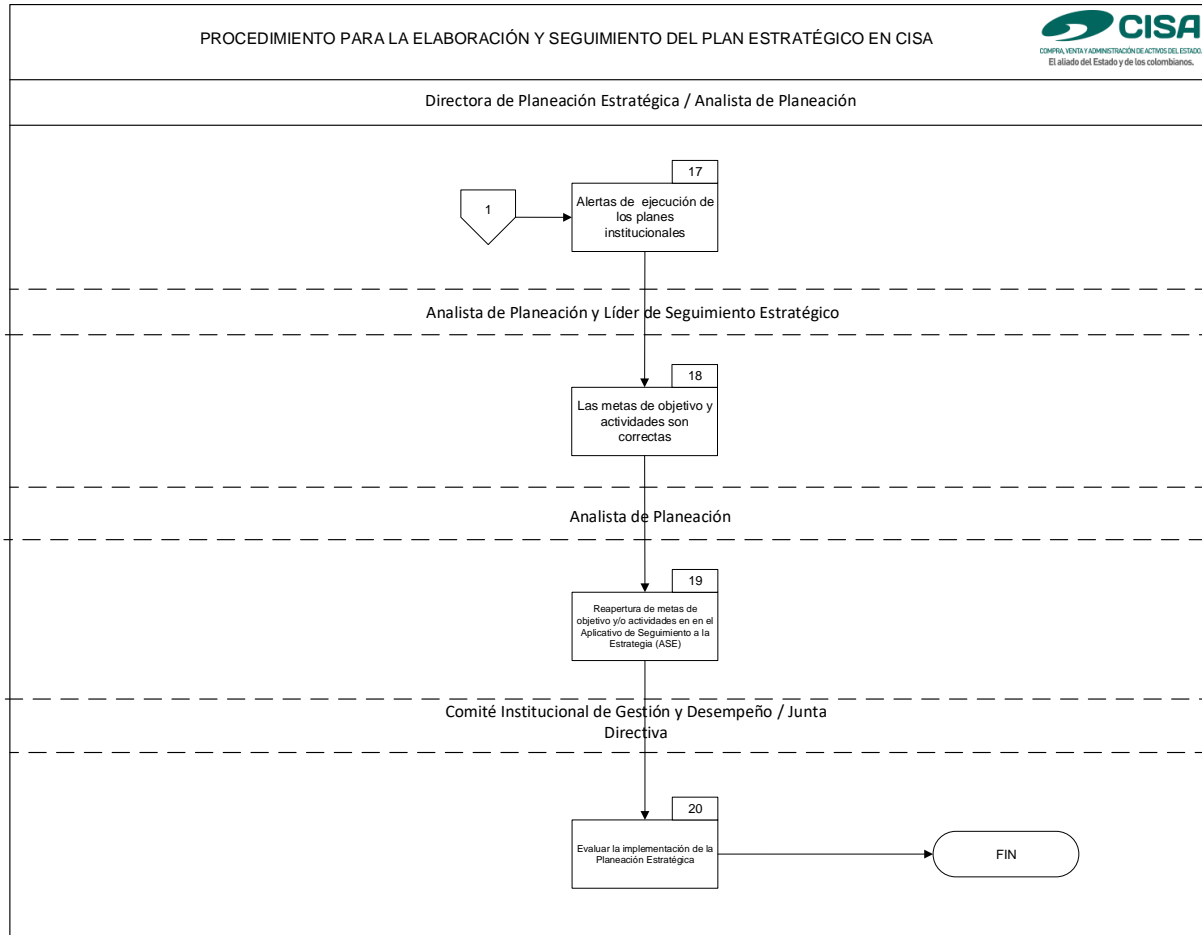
PROCEDIMIENTO PARA LA ELABORACIÓN Y SEGUIMIENTO DEL PLAN ESTRATÉGICO EN CISA

CISA
COMPRA, VENTA Y ADMINISTRACIÓN DE ACTIVOS DEL ESTADO.
El aliado del Estado y de los colombianos.

Directora de Planeación Estratégica / Analista de Planeación

1

17
Alertas de ejecución de los planes institucionales

Analista de Planeación y Líder de Seguimiento Estratégico

18
Las metas de objetivo y actividades son correctas

Analista de Planeación

19
Reapertura de metas de objetivo y/o actividades en en el Aplicativo de Seguimiento a la Estrategia (ASE)

Comité Institucional de Gestión y Desempeño / Junta Directiva

20
Evaluar la implementación de la Planeación Estratégica

FIN